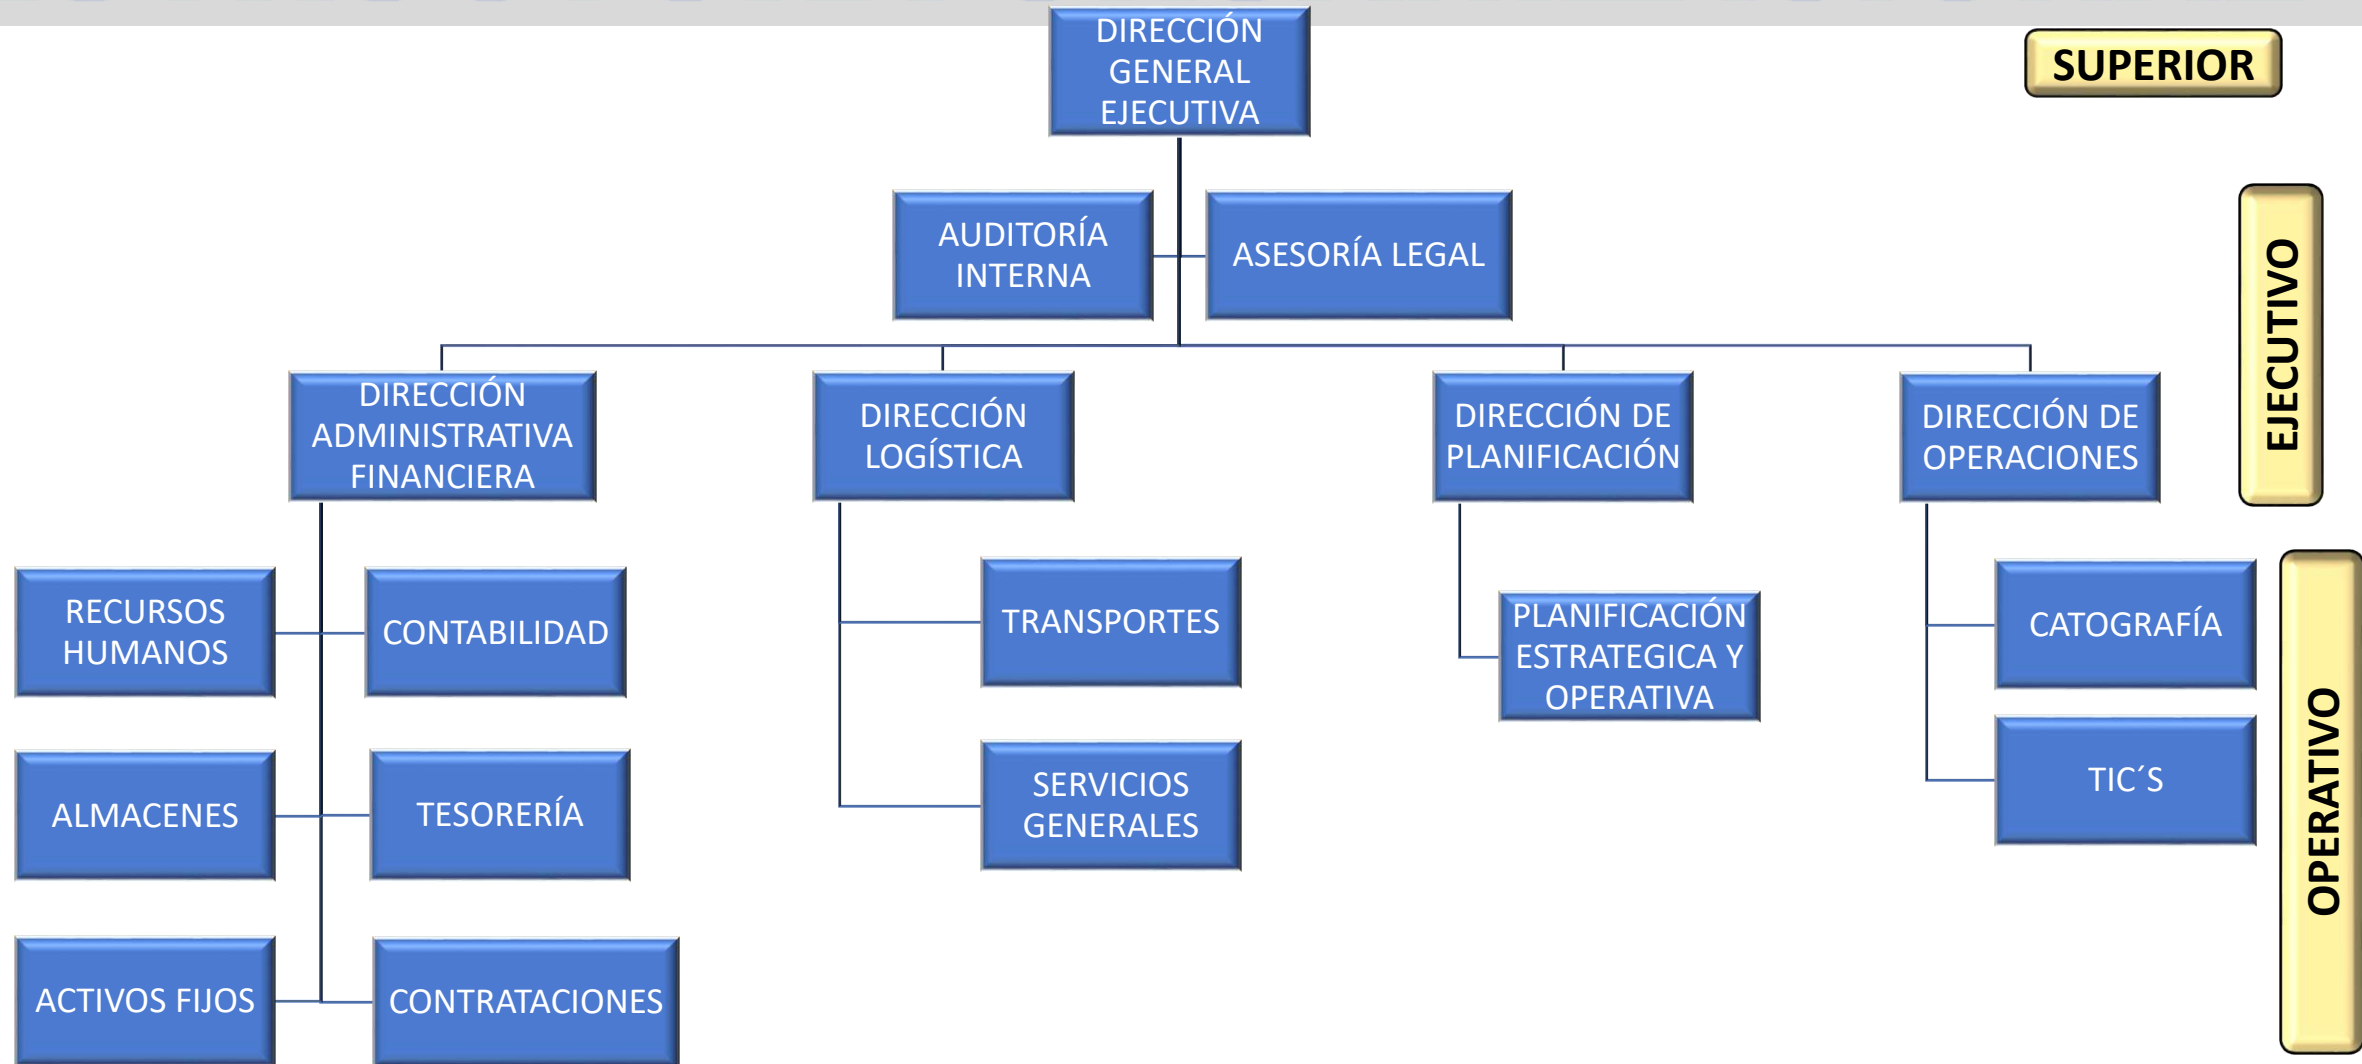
DIRECCIÓN GENERAL EJECUTIVA

SUPERIOR

AUDITORÍA INTERNA

ASESORÍA LEGAL

EJECUTIVO

DIRECCIÓN ADMINISTRATIVA FINANCIERA

DIRECCIÓN LOGÍSTICA

DIRECCIÓN DE PLANIFICACIÓN

DIRECCIÓN DE OPERACIONES

RECURSOS HUMANOS

CONTABILIDAD

TRANSPORTES

PLANIFICACIÓN ESTRATEGICA Y OPERATIVA

CATOGRAFÍA

OPERATIVO

ALMACENES

TESORERÍA

SERVICIOS GENERALES

TIC´S

ACTIVOS FIJOS

CONTRATACIONES